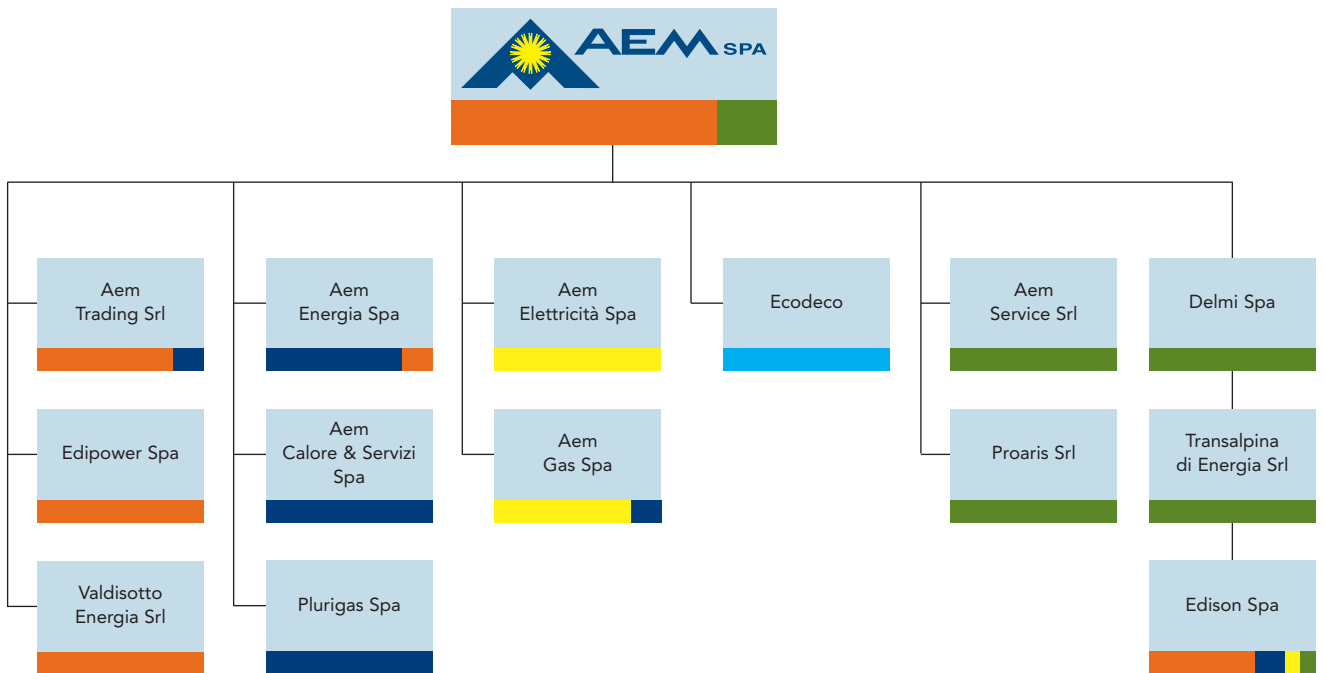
AEM SPA

Aem Trading Srl

Edipower Spa

Valdisotto Energia Srl

Aem Energia Spa

Aem Calore & Servizi Spa

Plurigas Spa

Aem Elettricità Spa

Aem Gas Spa

Ecodeco

Aem Service Srl

Proaris Srl

Delmi Spa

Transalpina di Energia Srl

Edison Spa